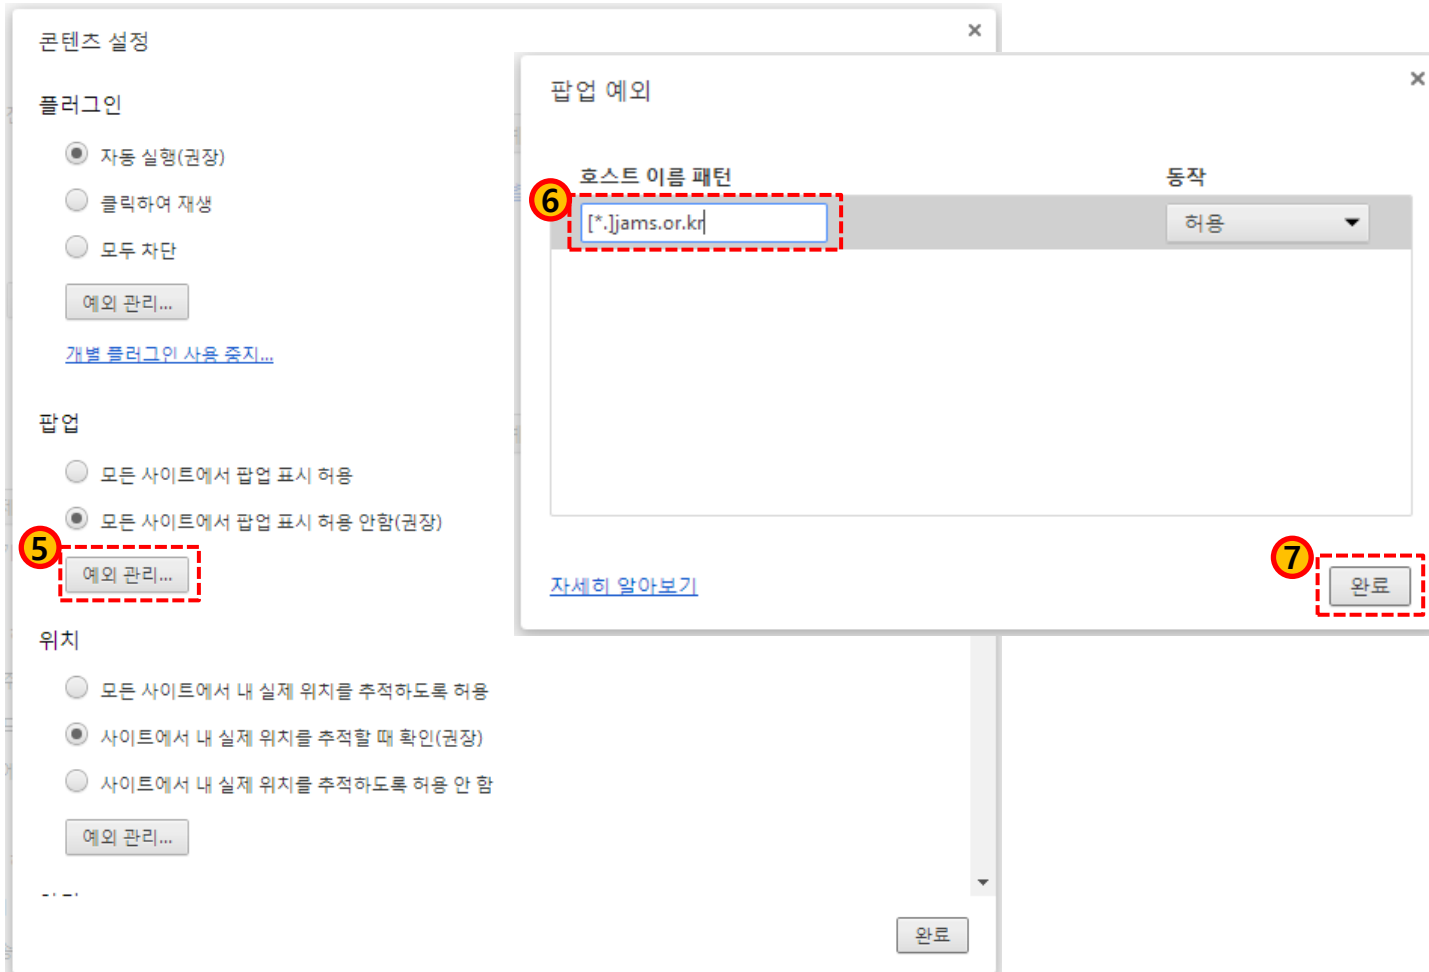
콘텐츠 설정

×

플러그인

자동 실행(권장)

클릭하여 재생

모두 차단

예외 관리...

개별 플러그인 사용 중지...

팝업

모든 사이트에서 팝업 표시 허용

모든 사이트에서 팝업 표시 허용 안함(권장)

5

예외 관리...

위치

모든 사이트에서 내 실제 위치를 추적하도록 허용

사이트에서 내 실제 위치를 추적할 때 확인(권장)

사이트에서 내 실제 위치를 추적하도록 허용 안 함

예외 관리...

완료

팝업 예외

×

호스트 이름 패턴

동작

6

[*.]jams.or.kr

허용

자세히 알아보기

7

완료